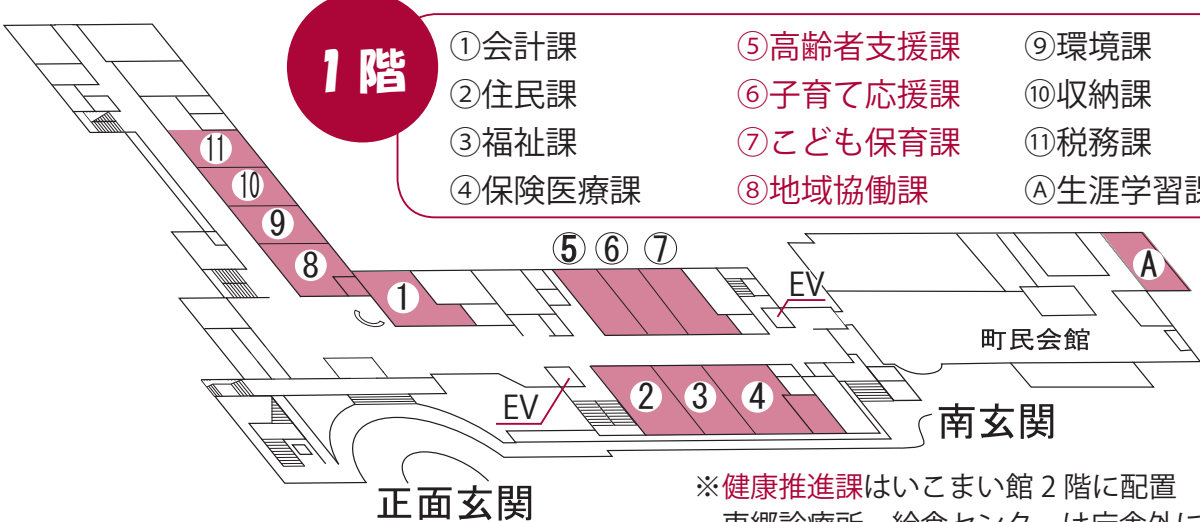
1階

①会計課
②住民課
③福祉課
④保険医療課

⑤高齢者支援課
⑥子育て応援課
⑦こども保育課
⑧地域協働課

⑨環境課
⑩収納課
⑪税務課
Ⓐ生涯学習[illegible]

⑪
⑩
⑨
⑧
①
⑤ ⑥ ⑦
EV
Ⓐ
町民会館
EV
② ③ ④
南玄関
正面玄関

※健康推進課はいこまい館 2 階に配置
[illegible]